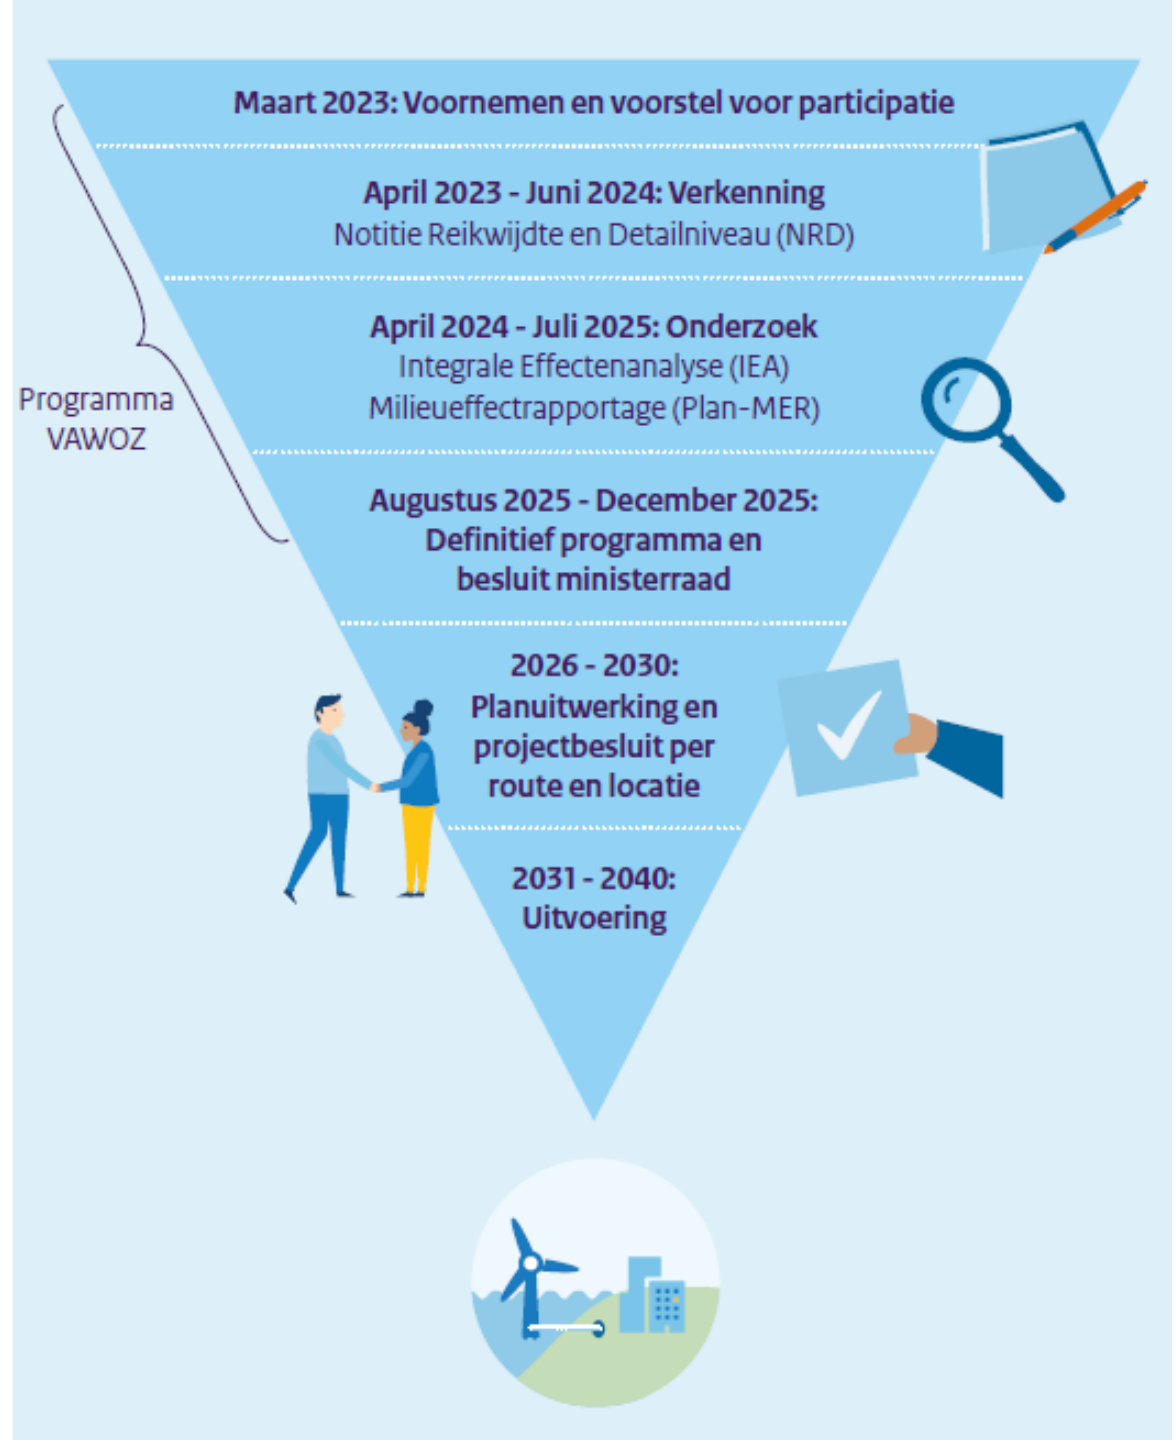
Maart 2023: Voornemen en voorstel voor participatie

April 2023 - Juni 2024: Verkenning
Notitie Reikwijdte en Detailniveau (NRD)

April 2024 - Juli 2025: Onderzoek
Integrale Effectenanalyse (IEA)
Milieueffectrapportage (Plan-MER)

Programma VAWOZ

Augustus 2025 - December 2025: Definitief programma en besluit ministerraad

2026 - 2030: Planuitwerking en projectbesluit per route en locatie

2031 - 2040: Uitvoering